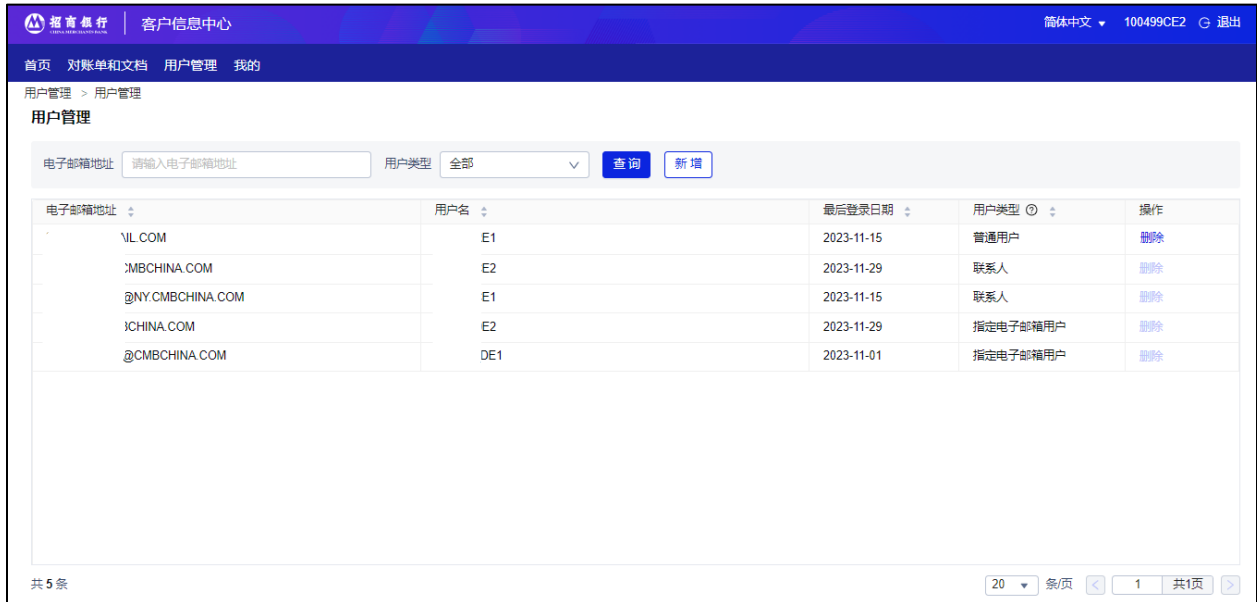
招商银行 CHINA MERCHANTS BANK | 客户信息中心

简体中文 ▾ 100499CE2 退出

首页 对账单和文档 用户管理 我的

用户管理 > 用户管理

用户管理

电子邮箱地址 请输入电子邮箱地址 用户类型 全部 查询 新增

| 电子邮箱地址 | 用户名 | 最后登录日期 | 用户类型 | 操作 |
|---|---|---|---|---|
| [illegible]IL.COM | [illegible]E1 | 2023-11-15 | 普通用户 | 删除 |
| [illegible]MBCHINA.COM | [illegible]E2 | 2023-11-29 | 联系人 | 删除 |
| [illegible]@NY.CMBCHINA.COM | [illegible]E1 | 2023-11-15 | 联系人 | 删除 |
| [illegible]CHINA.COM | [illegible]E2 | 2023-11-29 | 指定电子邮箱用户 | 删除 |
| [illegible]@CMBCHINA.COM | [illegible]DE1 | 2023-11-01 | 指定电子邮箱用户 | 删除 |

共5条

20 ▾ 条/页 < 1 共1页 >